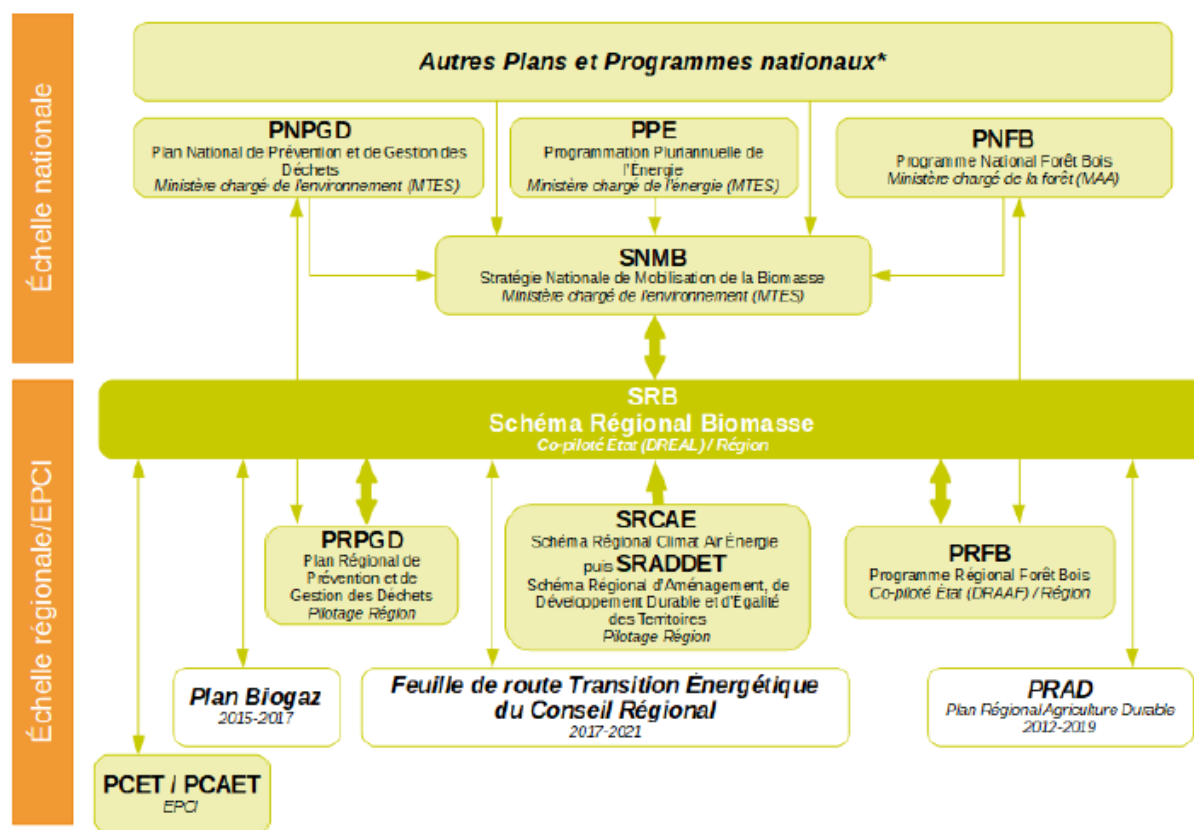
Échelle nationale

Autres Plans et Programmes nationaux*

PNPGD
Plan National de Prévention et de Gestion des Déchets
Ministère chargé de l'environnement (MTES)

PPE
Programmation Pluriannuelle de l'Énergie
Ministère chargé de l'énergie (MTES)

PNFB
Programme National Forêt Bois
Ministère chargé de la forêt (MAA)

SNMB
Stratégie Nationale de Mobilisation de la Biomasse
Ministère chargé de l'environnement (MTES)

Échelle régionale/EPCI

SRB
Schéma Régional Biomasse
Co-piloté État (DREAL) / Région

PRPGD
Plan Régional de Prévention et de Gestion des Déchets
Pilotage Région

SRCAE
Schéma Régional Climat Air Énergie
puis SRADDET
Schéma Régional d'Aménagement, de Développement Durable et d'Égalité des Territoires
Pilotage Région

PRFB
Programme Régional Forêt Bois
Co-piloté État (DRAAF) / Région

Plan Biogaz
2015-2017

Feuille de route Transition Énergétique du Conseil Régional
2017-2021

PRAD
Plan Régional Agriculture Durable
2012-2019

PCET / PCAET
EPCI